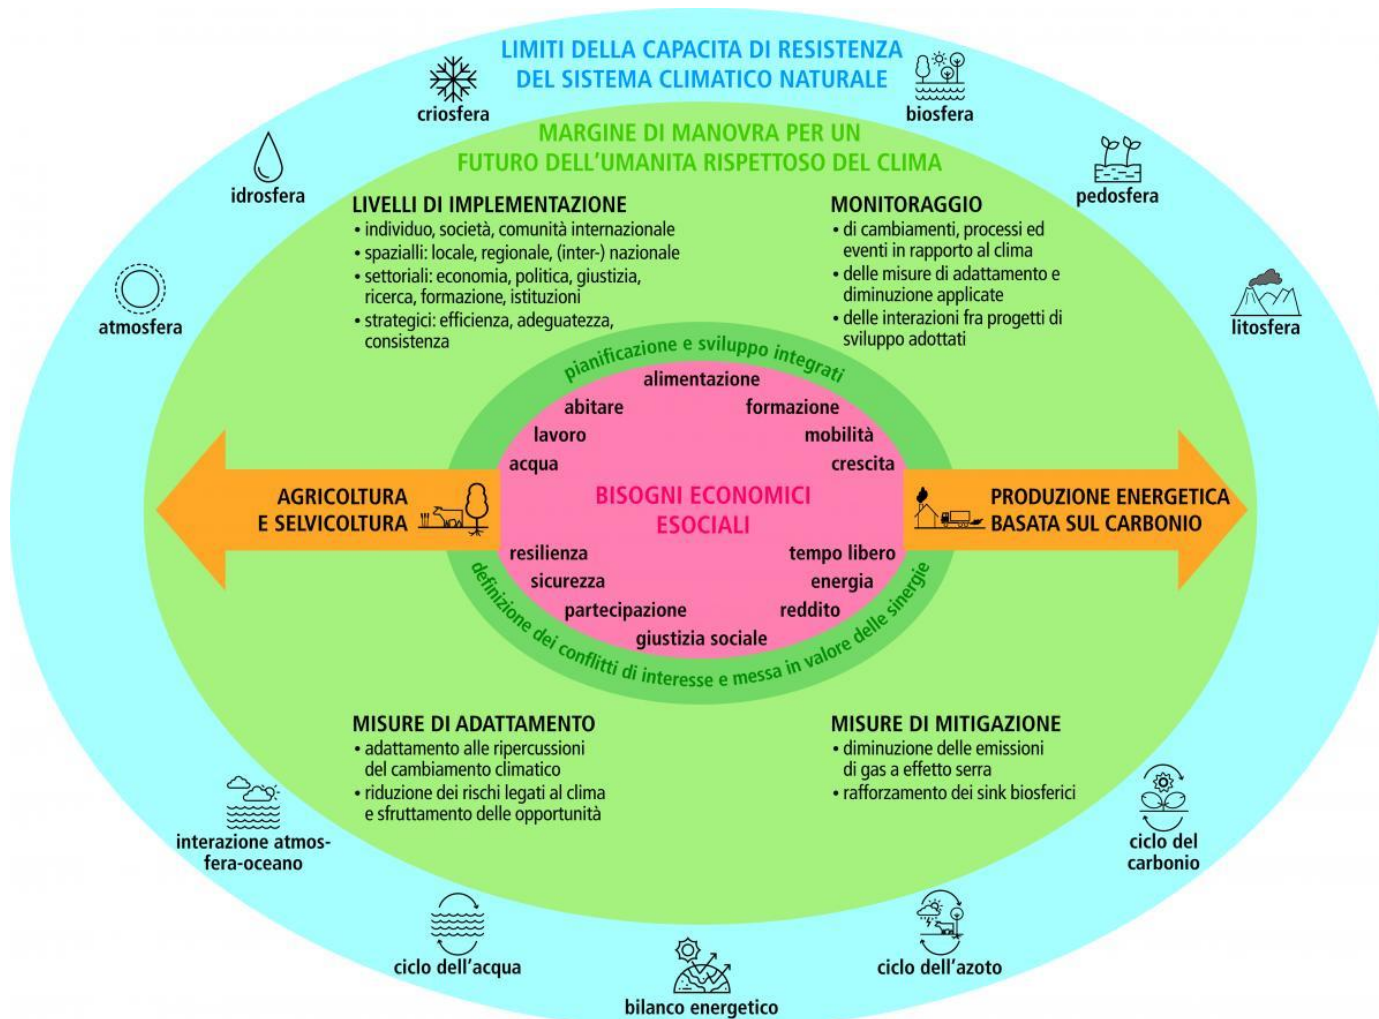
LIMITI DELLA CAPACITÀ DI RESISTENZA
DEL SISTEMA CLIMATICO NATURALE

criosfera

biosfera

idrosfera

pedosfera

atmosfera

litosfera

MARGINE DI MANOVRA PER UN
FUTURO DELL'UMANITÀ RISPETTOSO DEL CLIMA

LIVELLI DI IMPLEMENTAZIONE
• individuo, società, comunità internazionale
• spaziali: locale, regionale, (inter-) nazionale
• settoriali: economia, politica, giustizia, ricerca, formazione, istituzioni
• strategici: efficienza, adeguatezza, consistenza

MONITORAGGIO
• di cambiamenti, processi ed eventi in rapporto al clima
• delle misure di adattamento e diminuzione applicate
• delle interazioni fra progetti di sviluppo adottati

pianificazione e sviluppo integrati

alimentazione
abitare
formazione
lavoro
mobilità
acqua
crescita

AGRICOLTURA
E SELVICOLTURA

BISOGNI ECONOMICI
ESOCIALI

PRODUZIONE ENERGETICA
BASATA SUL CARBONIO

resilienza
tempo libero
sicurezza
energia
partecipazione
reddito
giustizia sociale

definizione dei conflitti di interesse e messa in valore delle sinergie

MISURE DI ADATTAMENTO
• adattamento alle ripercussioni del cambiamento climatico
• riduzione dei rischi legati al clima e sfruttamento delle opportunità

MISURE DI MITIGAZIONE
• diminuzione delle emissioni di gas a effetto serra
• rafforzamento dei sink biosferici

interazione atmosfera-oceano

ciclo del carbonio

ciclo dell'acqua

ciclo dell'azoto

bilanco energetico